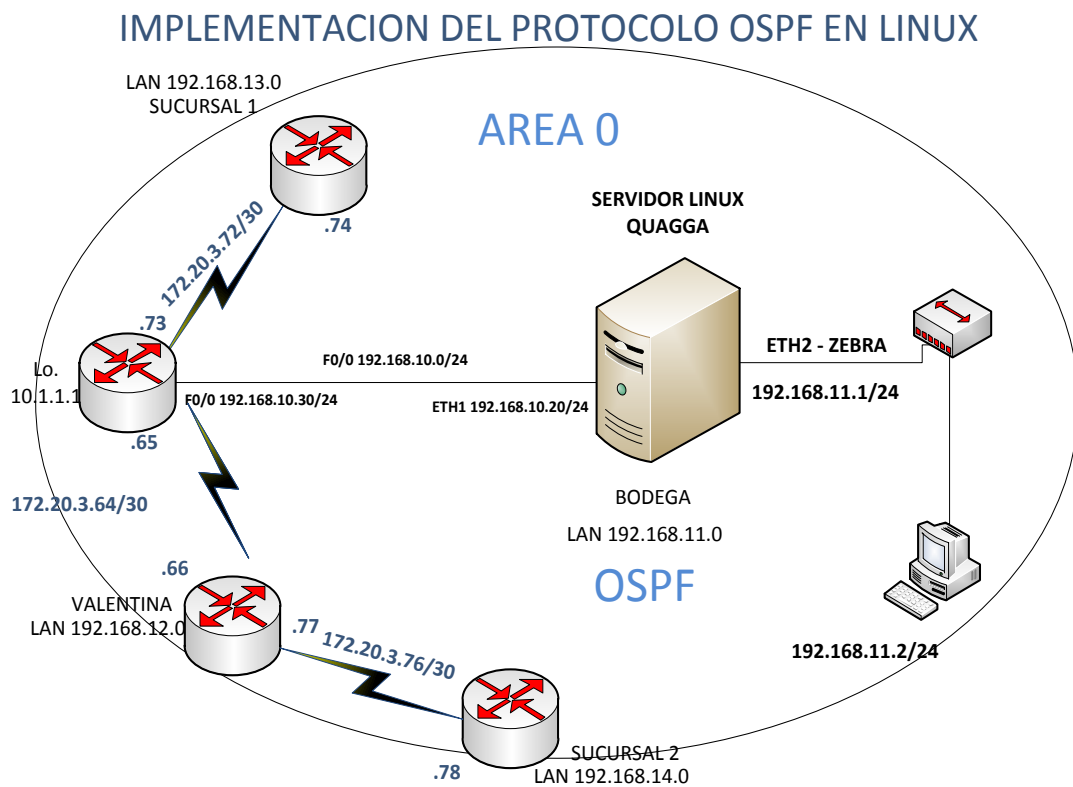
IMPLEMENTACION DEL PROTOCOLO OSPF EN LINUX

LAN 192.168.13.0
SUCURSAL 1

AREA 0

172.20.3.72/30

.74

SERVIDOR LINUX
QUAGGA

.73

Lo.
10.1.1.1

F0/0 192.168.10.0/24

F0/0 192.168.10.30/24

ETH1 192.168.10.20/24

ETH2 - ZEBRA

192.168.11.1/24

.65

172.20.3.64/30

BODEGA

LAN 192.168.11.0

.66

OSPF

VALENTINA
LAN 192.168.12.0

.77

172.20.3.76/30

192.168.11.2/24

SUCURSAL 2
LAN 192.168.14.0

.78